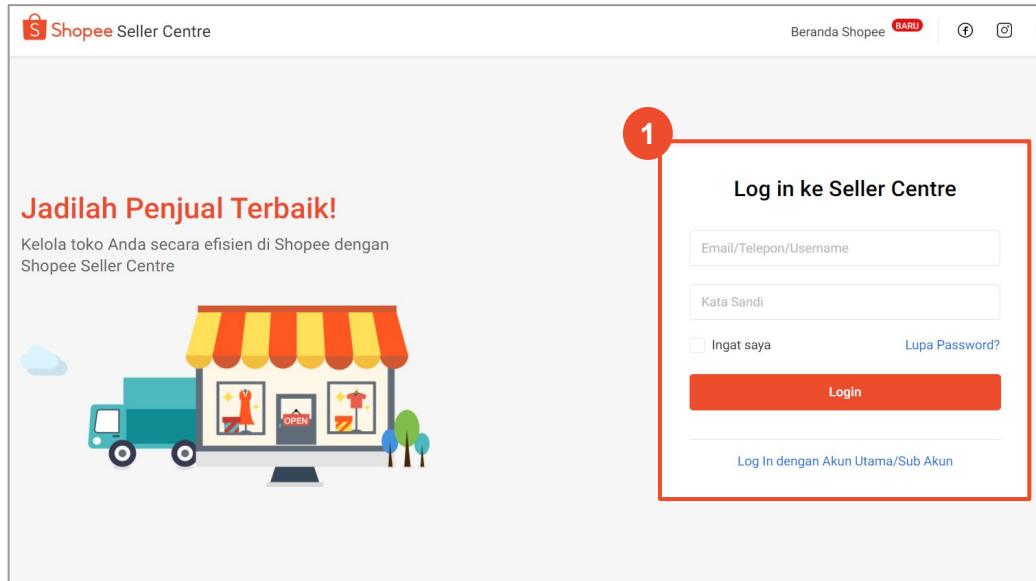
Shopee Seller Centre

Beranda Shopee BARU

Jadilah Penjual Terbaik!

Kelola toko Anda secara efisien di Shopee dengan Shopee Seller Centre

OPEN

1

Log in ke Seller Centre

Email/Telepon/Username

Kata Sandi

Ingat saya

Lupa Password?

Login

Log In dengan Akun Utama/Sub Akun